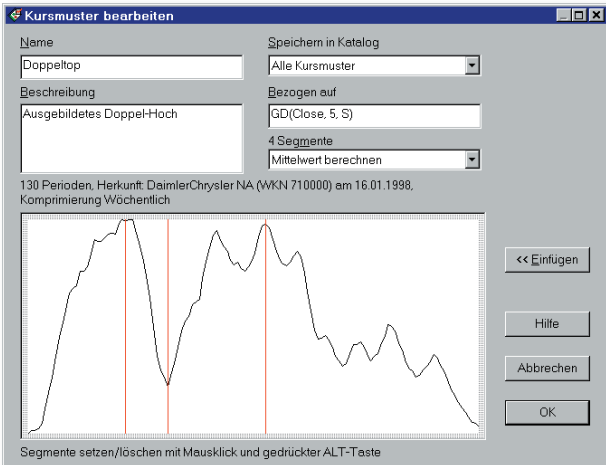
Kursmuster bearbeiten

Name
Doppeltop

Speichern in Katalog
Alle Kursmuster

Beschreibung
Ausgebildetes Doppel-Hoch

Bezogen auf
GD(Close, 5, S)

4 Segmente
Mittelwert berechnen

130 Perioden, Herkunft: DaimlerChrysler NA (WKN 710000) am 16.01.1998, Komprimierung Wöchentlich

<< Einfügen

Hilfe

Abbrechen

OK

Segmente setzen/löschen mit Mausklick und gedrückter ALT-Taste